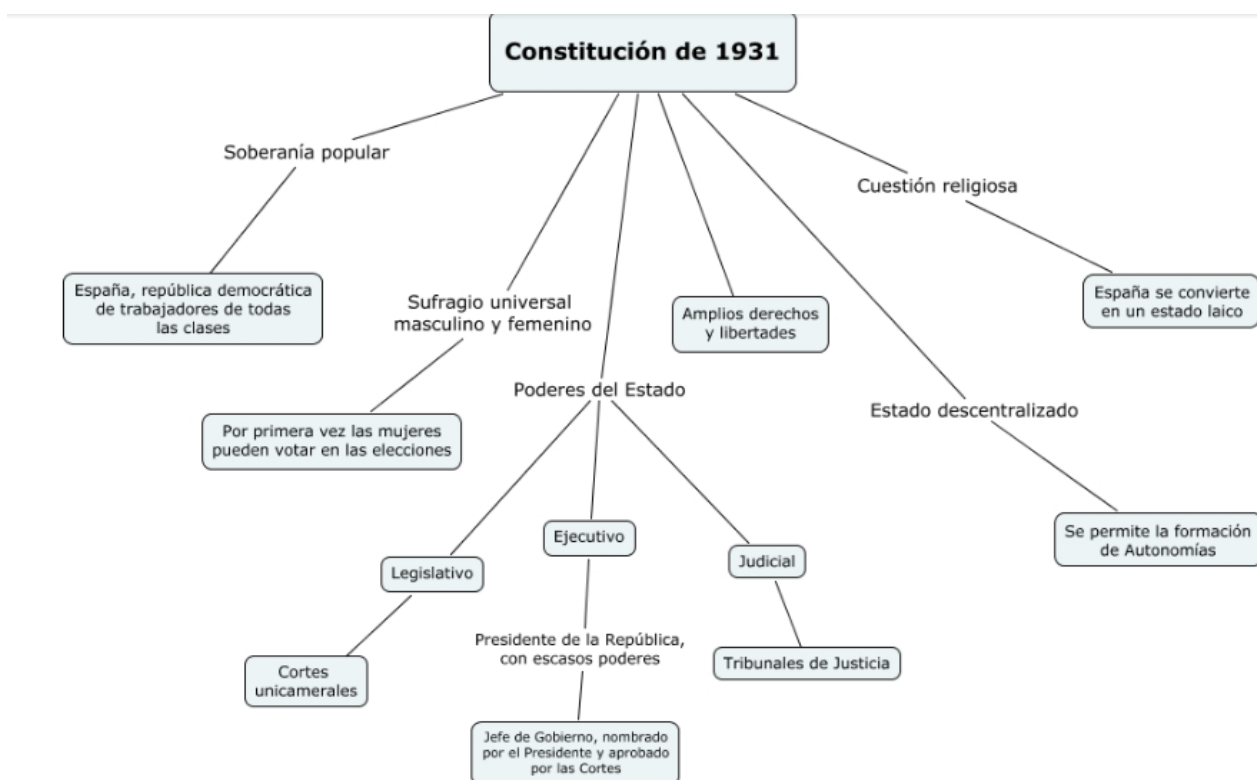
Constitución de 1931

Soberanía popular

España, república democrática de trabajadores de todas las clases

Sufragio universal masculino y femenino

Por primera vez las mujeres pueden votar en las elecciones

Poderes del Estado

Legislativo

Cortes unicamerales

Ejecutivo

Presidente de la República, con escasos poderes

Jefe de Gobierno, nombrado por el Presidente y aprobado por las Cortes

Judicial

Tribunales de Justicia

Amplios derechos y libertades

Estado descentralizado

Se permite la formación de Autonomías

Cuestión religiosa

España se convierte en un estado laico